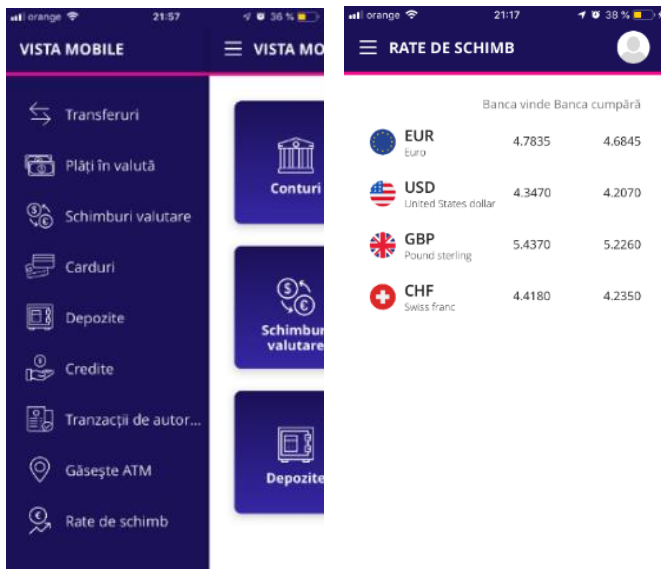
orange 21:57 36 %

VISTA MOBILE

VISTA MO

Transferuri

Plăți în valută

Schimburi valutare

Carduri

Depozite

Credite

Tranzacții de autor...

Găsește ATM

Rate de schimb

Conturi

Schimburi valutare

Depozite

orange 21:17 38 %

RATE DE SCHIMB

| | Banca vinde | Banca cumpără |
|---|---|---|
| EUR Euro | 4.7835 | 4.6845 |
| USD United States dollar | 4.3470 | 4.2070 |
| GBP Pound sterling | 5.4370 | 5.2260 |
| CHF Swiss franc | 4.4180 | 4.2350 |